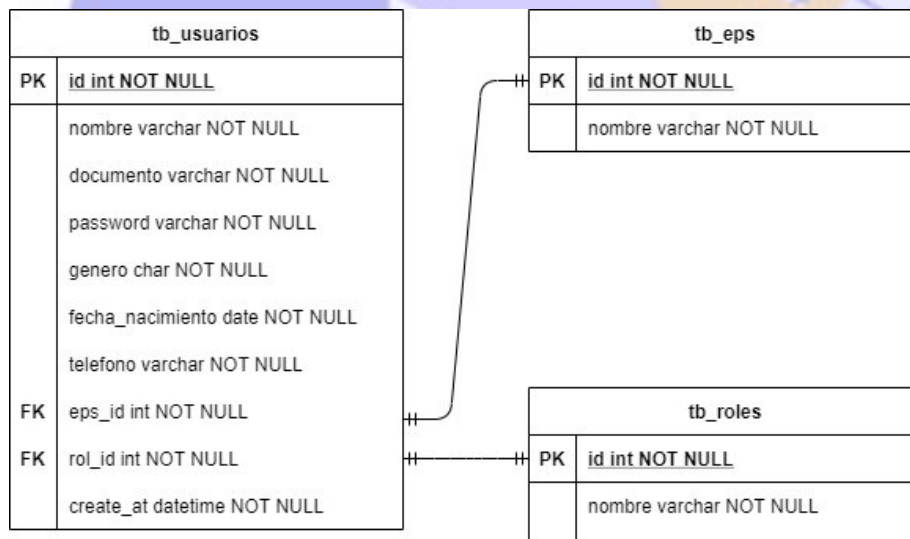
tb_usuarios

| | |
|---|---|
| PK | id int NOT NULL |
| | nombre varchar NOT NULL |
| | documento varchar NOT NULL |
| | password varchar NOT NULL |
| | genero char NOT NULL |
| | fecha_nacimiento date NOT NULL |
| | telefono varchar NOT NULL |
| FK | eps_id int NOT NULL |
| FK | rol_id int NOT NULL |
| | create_at datetime NOT NULL |

tb_eps

| | |
|---|---|
| PK | id int NOT NULL |
| | nombre varchar NOT NULL |

tb_roles

| | |
|---|---|
| PK | id int NOT NULL |
| | nombre varchar NOT NULL |